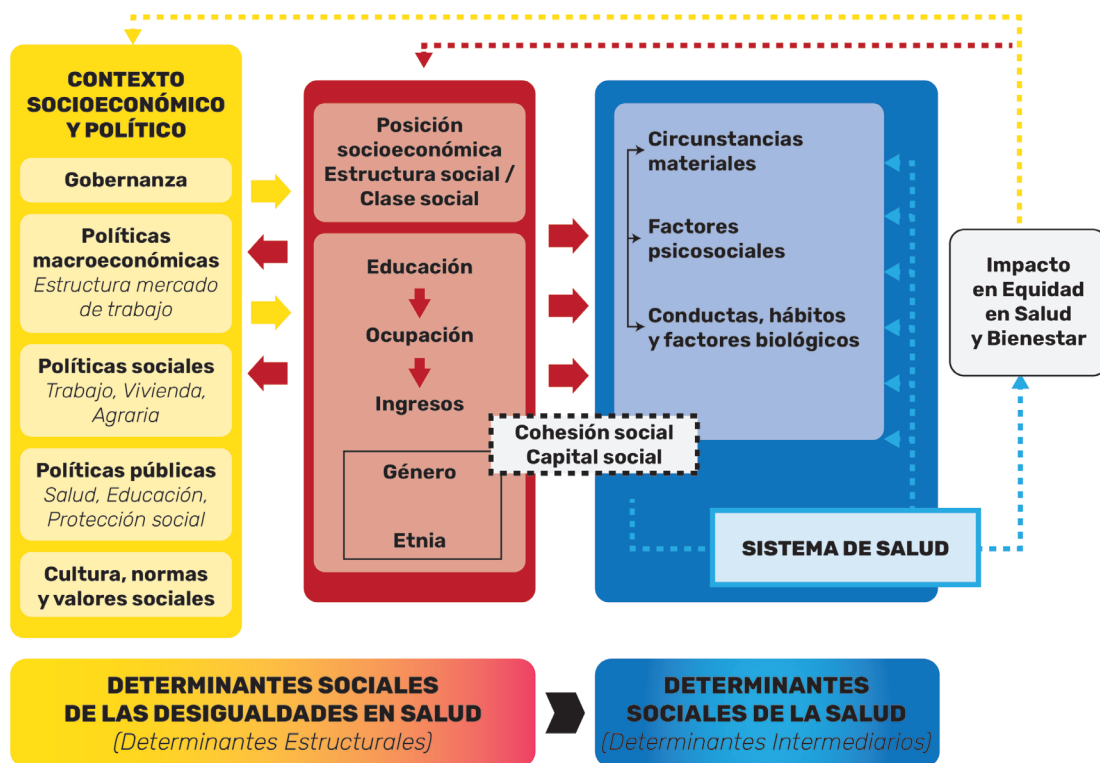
CONTEXTO SOCIOECONÓMICO Y POLÍTICO

Gobernanza

Políticas macroeconómicas
Estructura mercado de trabajo

Políticas sociales
Trabajo, Vivienda, Agraria

Políticas públicas
Salud, Educación, Protección social

Cultura, normas y valores sociales

Posición socioeconómica
Estructura social / Clase social

Educación

Ocupación

Ingresos

Género

Etnia

Cohesión social
Capital social

Circunstancias materiales

Factores psicosociales

Conductas, hábitos y factores biológicos

SISTEMA DE SALUD

Impacto en Equidad en Salud y Bienestar

DETERMINANTES SOCIALES DE LAS DESIGUALDADES EN SALUD
(Determinantes Estructurales)

DETERMINANTES SOCIALES DE LA SALUD
(Determinantes Intermediarios)